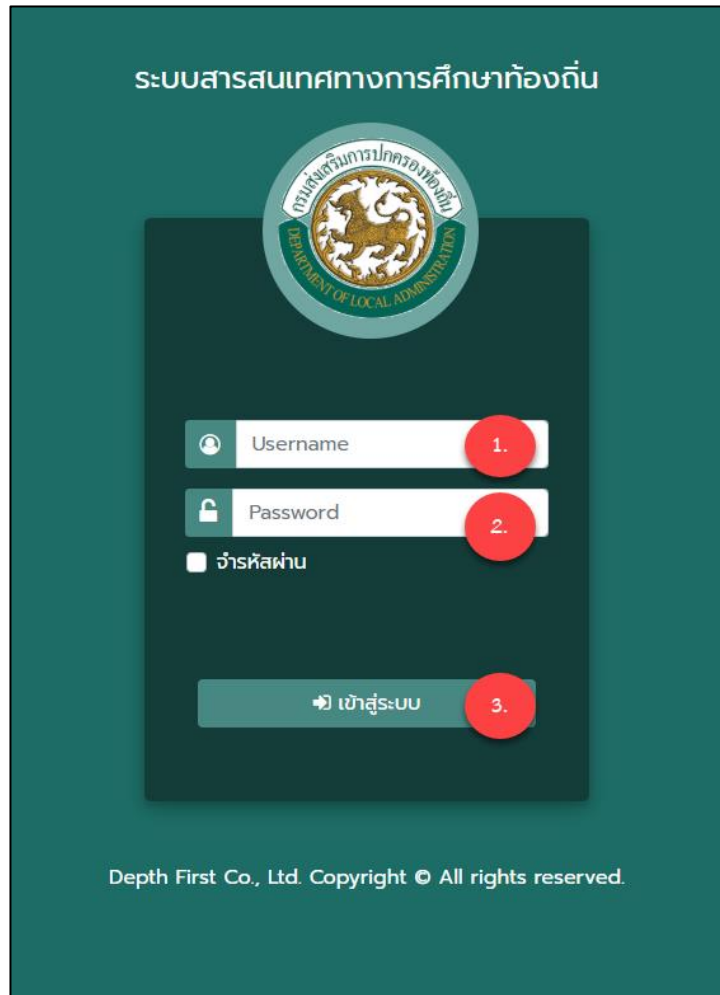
ระบบสารสนเทศทางการศึกษาท้องถิ่น

กรมส่งเสริมการปกครองท้องถิ่น
DEPARTMENT OF LOCAL ADMINISTRATION

Username
1.

Password
2.

จำรหัสผ่าน

เข้าสู่ระบบ
3.

Depth First Co., Ltd. Copyright © All rights reserved.